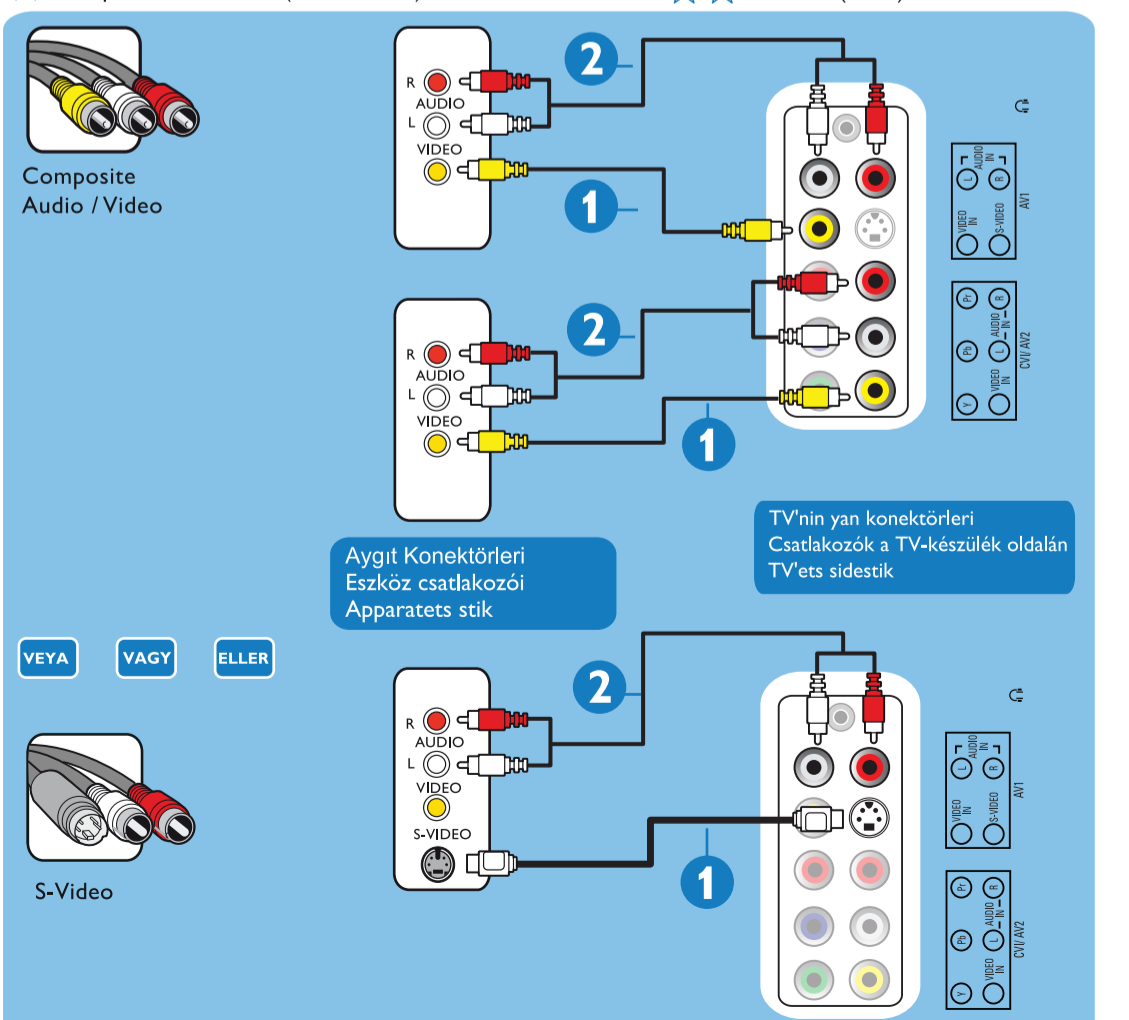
Composite Audio / Video

R
AUDIO
L
VIDEO

2

1

AUDIO IN
L R
VIDEO IN
S-VIDEO
AV1

Pr
AUDIO IN
R
Pb
L
VIDEO IN
Y
CVI / AV2

R
AUDIO
L
VIDEO

2

1

TV'nin yan konektörleri
Csatlakozók a TV-készülék oldalán
TV'ets sidestik

Aygıt Konektörleri
Eszköz csatlakozói
Apparatets stik

VEYA

VAGY

ELLER

R
AUDIO
L
VIDEO
S-VIDEO

2

1

AUDIO IN
L R
VIDEO IN
S-VIDEO
AV1

Pr
AUDIO IN
R
Pb
L
VIDEO IN
Y
CVI / AV2

S-Video